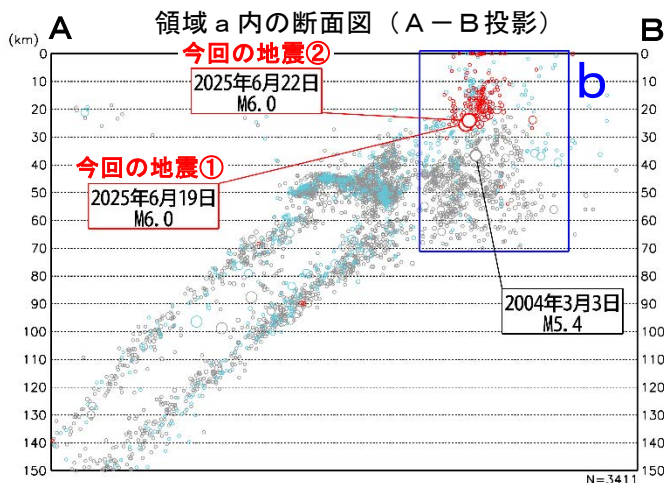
A 領域ａ内の断面図（Ａ－Ｂ投影） B

(km)

今回の地震②

2025年6月22日
M6.0

b

今回の地震①

2025年6月19日
M6.0

2004年3月3日
M5.4

0 10 20 30 40 50 60 70 80 90 100 110 120 130 140 150

0 10 20 30 40 50 60 70 80 90 100 110 120 130 140 150

N=3411